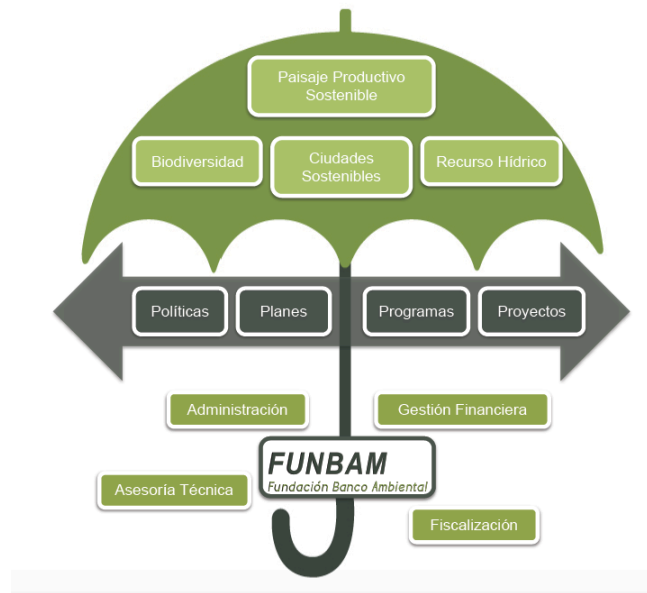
Paisaje Productivo Sostenible

Biodiversidad

Ciudades Sostenibles

Recurso Hídrico

Políticas

Planes

Programas

Proyectos

Administración

Gestión Financiera

FUNBAM
Fundación Banco Ambiental

Asesoría Técnica

Fiscalización